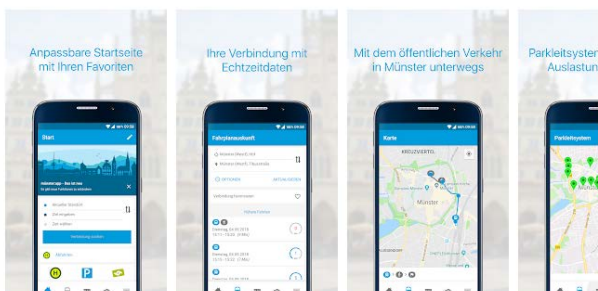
Anpassbare Startseite mit Ihren Favoriten

Start

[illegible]

Verbindung suchen

Ihre Verbindung mit Echtzeitdaten

Fahrplanauskunft

Mit dem öffentlichen Verkehr in Münster unterwegs

Karte

KREUZVIERTEL

Münster

Parkleitsystem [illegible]
Auslastun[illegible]

Parkleitsystem